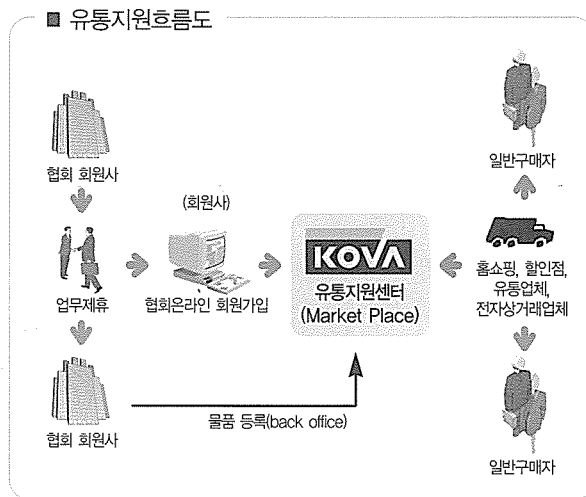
■ 유통지원흐름도

협회 회원사

업무제휴

협회 회원사

(회원사)

협회온라인 회원가입

KOVA
유통지원센터
(Market Place)

물품 등록(back office)

일반구매자

홈쇼핑, 할인점, 유통업체, 전자상거래업체

일반구매자